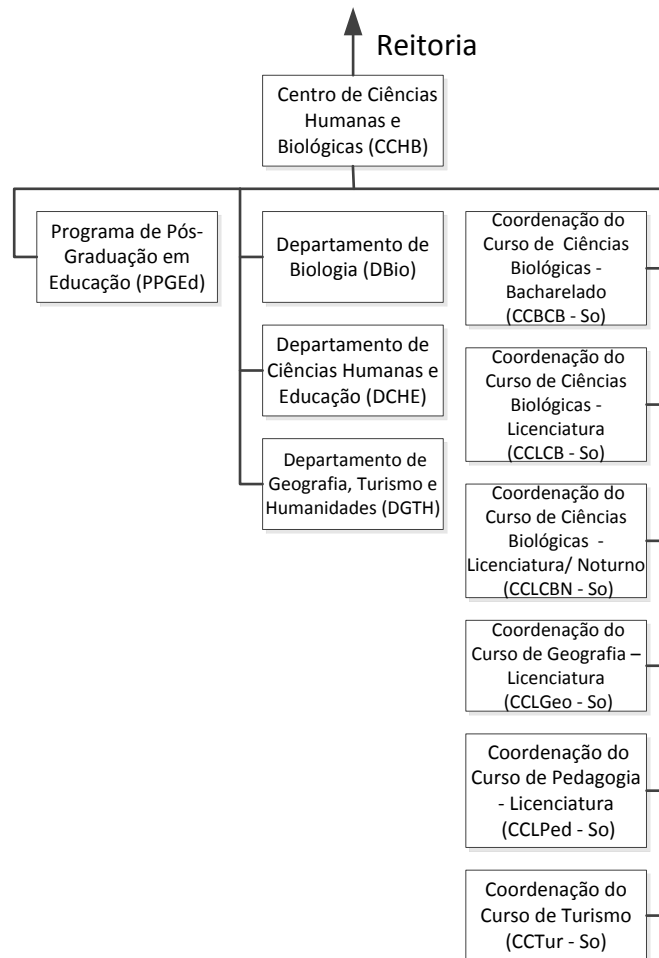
Reitoria

Centro de Ciências Humanas e Biológicas (CCHB)

Programa de Pós-Graduação em Educação (PPGEd)

Departamento de Biologia (DBio)

Departamento de Ciências Humanas e Educação (DCHE)

Departamento de Geografia, Turismo e Humanidades (DGTH)

Coordenação do Curso de Ciências Biológicas - Bacharelado (CCBCB - So)

Coordenação do Curso de Ciências Biológicas - Licenciatura (CCLCB - So)

Coordenação do Curso de Ciências Biológicas - Licenciatura/ Noturno (CCLCBN - So)

Coordenação do Curso de Geografia – Licenciatura (CCLGeo - So)

Coordenação do Curso de Pedagogia - Licenciatura (CCLPed - So)

Coordenação do Curso de Turismo (CCTur - So)